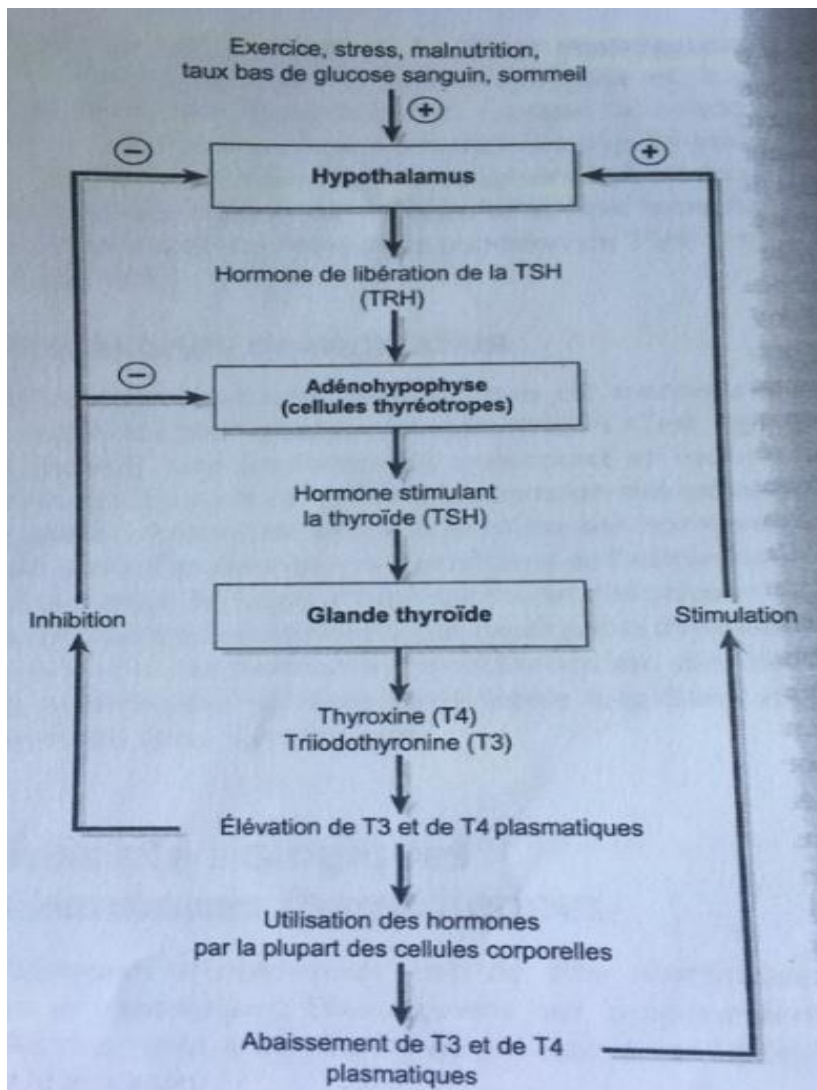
Exercice, stress, malnutrition, taux bas de glucose sanguin, sommeil

+

−

+

Hypothalamus

Hormone de libération de la TSH (TRH)

−

Adénohypophyse (cellules thyréotropes)

Hormone stimulant la thyroïde (TSH)

Inhibition

Glande thyroïde

Stimulation

Thyroxine (T4)
Triiodothyronine (T3)

Élévation de T3 et de T4 plasmatiques

Utilisation des hormones par la plupart des cellules corporelles

Abaissement de T3 et de T4 plasmatiques